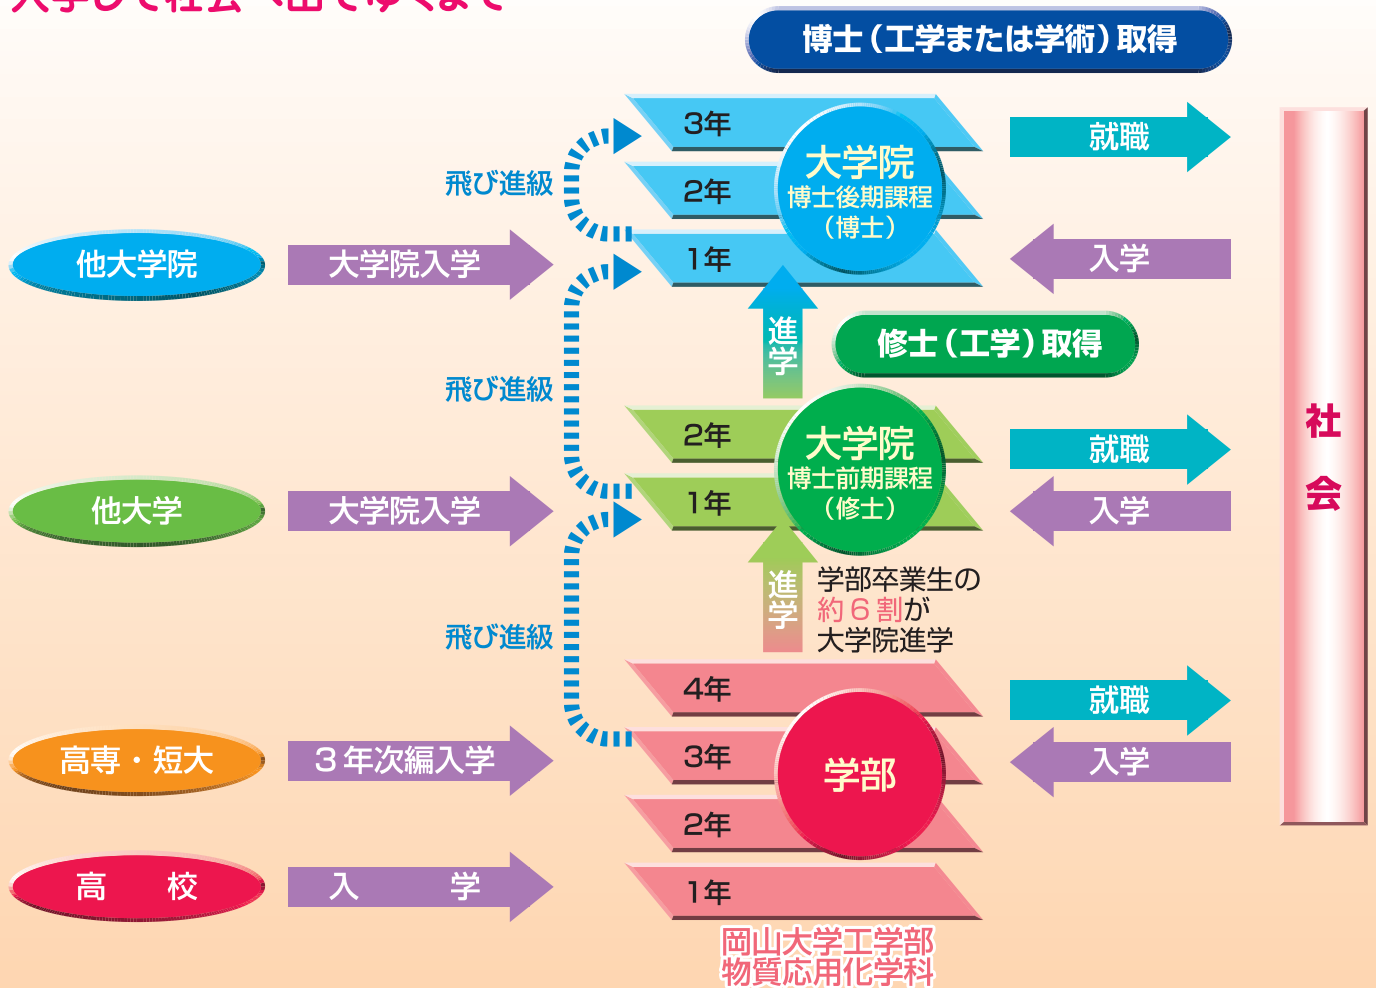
入学して社会へ出てゆくまで

博士（工学または学術）取得

3年
2年
1年
大学院
博士後期課程
（博士）

就職
入学

飛び進級

他大学院
大学院入学

進学

修士（工学）取得

飛び進級

2年
1年
大学院
博士前期課程
（修士）

就職
入学

他大学
大学院入学

進学
学部卒業生の約６割が大学院進学

飛び進級

4年
3年
2年
1年
学部

就職
入学

高専・短大
３年次編入学

高　校
入　学

岡山大学工学部
物質応用化学科

社会